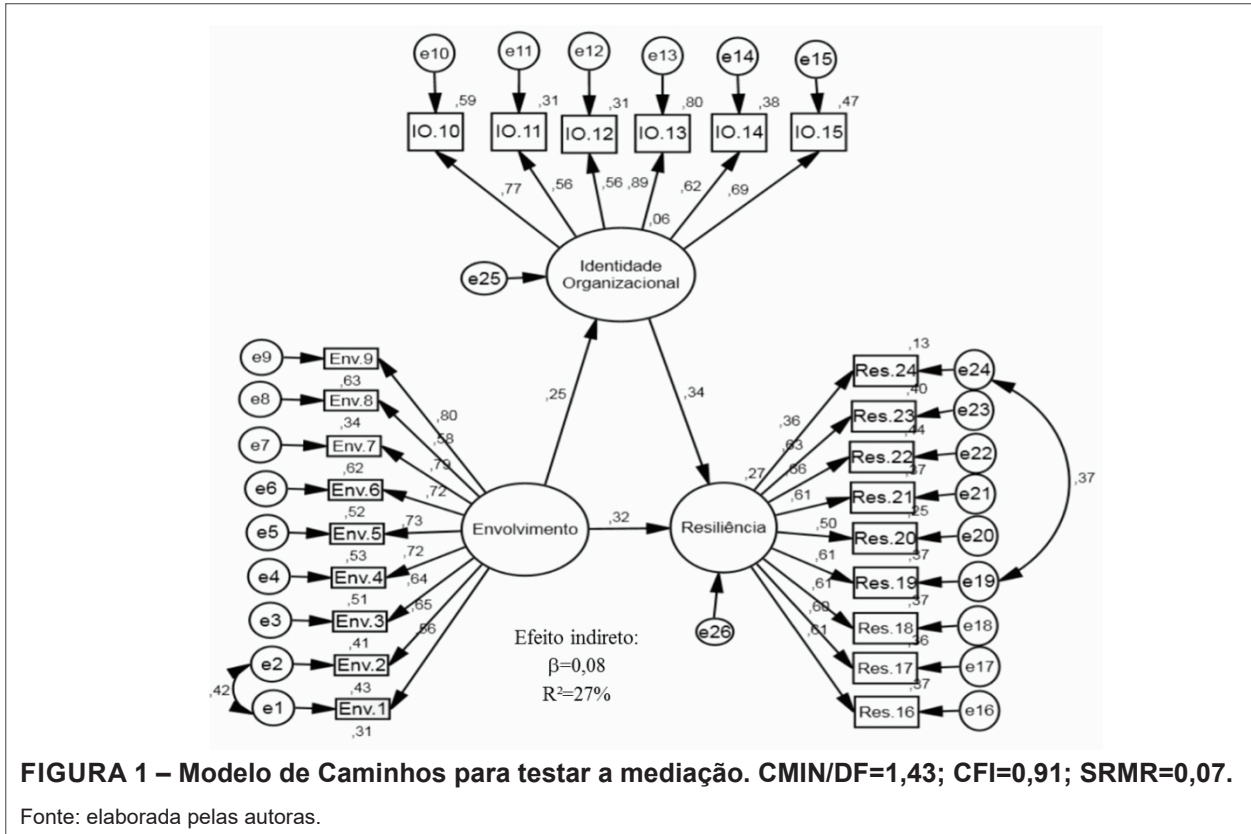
e10 e11 e12 e13 e14 e15

,59 ,31 ,31 ,80 ,38 ,47

IO.10 IO.11 IO.12 IO.13 IO.14 IO.15

,77 ,56 ,56 ,89 ,62 ,69

,06

e25

Identidade Organizacional

e9 Env.9
,63
e8 Env.8
,34
e7 Env.7
,62
e6 Env.6
,52
e5 Env.5
,53
e4 Env.4
,51
e3 Env.3
,41
e2 Env.2
,43
e1 Env.1
,31

,42

,80 ,58 ,79 ,72 ,73 ,72 ,64 ,65 ,56

,25

,34

Envolvimento

,32

Resiliência

,27

,36 ,63 ,66 ,61 ,50 ,61 ,61 ,60 ,61

,13
Res.24 e24
,40
Res.23 e23
,44
Res.22 e22
,37
Res.21 e21
,25
Res.20 e20
,37
Res.19 e19
,37
Res.18 e18
,36
Res.17 e17
,37
Res.16 e16

,37

e26

Efeito indireto:
β=0,08
R²=27%

FIGURA 1 – Modelo de Caminhos para testar a mediação. CMIN/DF=1,43; CFI=0,91; SRMR=0,07.

Fonte: elaborada pelas autoras.